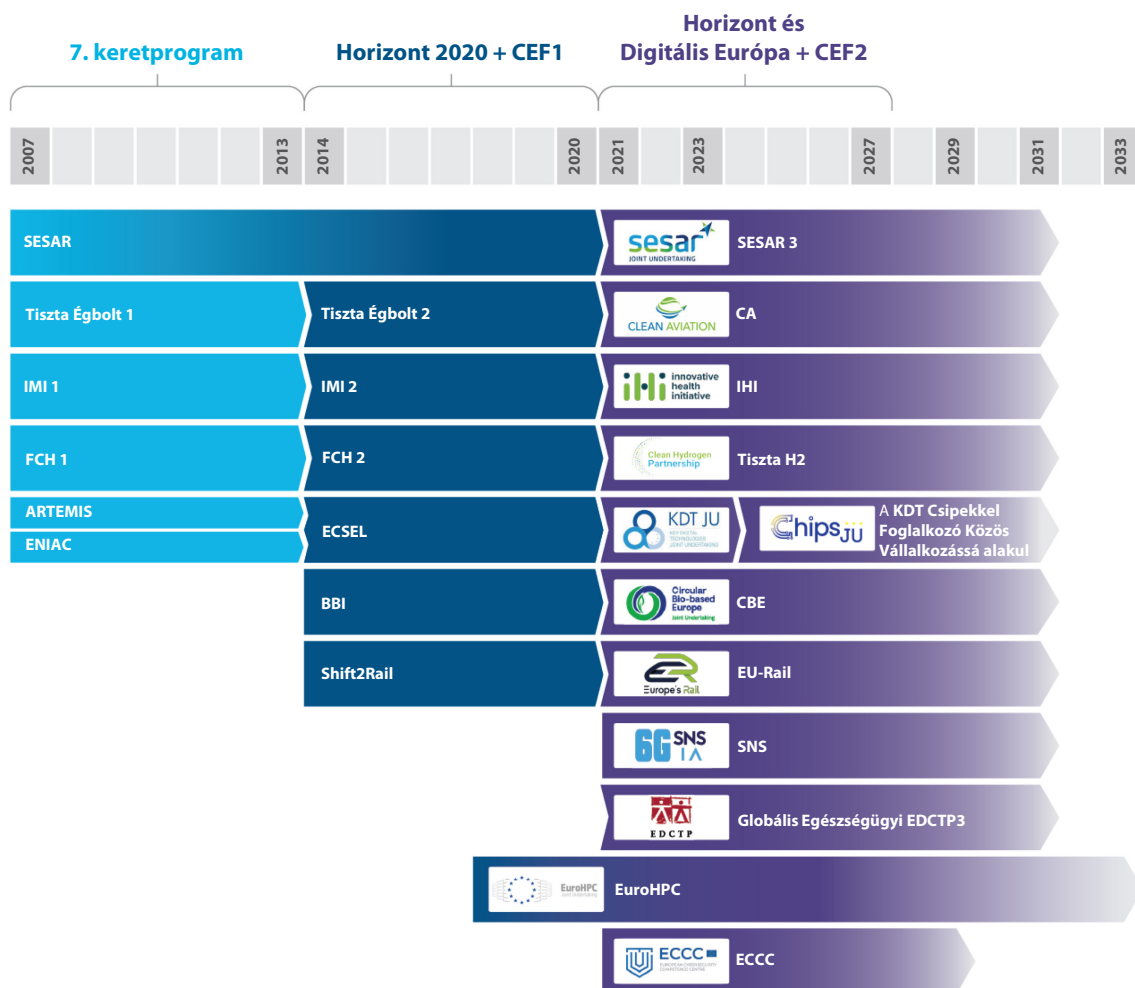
7. keretprogram

Horizont 2020 + CEF1

Horizont és Digitális Európa + CEF2

2007

2013

2014

2020

2021

2023

2027

2029

2031

2033

SESAR

sesar JOINT UNDERTAKING

SESAR 3

Tiszta Égbolt 1

Tiszta Égbolt 2

CLEAN AVIATION

CA

IMI 1

IMI 2

innovative health initiative

IHI

FCH 1

FCH 2

Clean Hydrogen Partnership

Tiszta H2

ARTEMIS

ENIAC

ECSEL

KDT JU

Chips JU

A KDT Csipekkel Foglalkozó Közös Vállalkozássá alakul

BBI

Circular Bio-based Europe Joint Undertaking

CBE

Shift2Rail

Europe's Rail

EU-Rail

6G SNS IA

SNS

EDCTP

Globális Egészségügyi EDCTP3

EuroHPC

EuroHPC

ECCC

ECCC